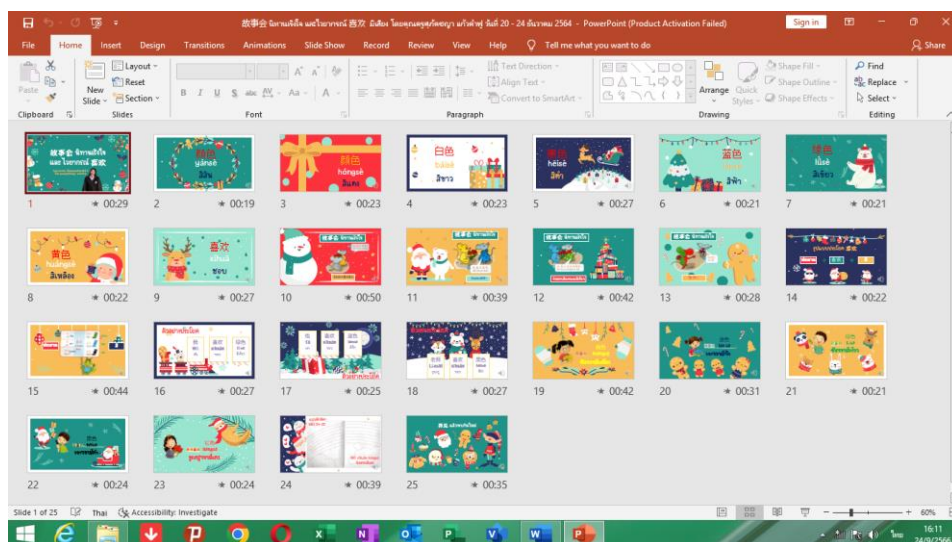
故事会 นิทานหรรษา และไวยากรณ์ 喜欢 สีเสือ โดยคุณครูสุภัทรญา แก้วคำฟู วันที่ 20 - 24 ธันวาคม 2564 - PowerPoint (Product Activation Failed)

Sign in

File Home Insert Design Transitions Animations Slide Show Record Review View Help Tell me what you want to do Share

Paste New Slide Layout Reset Section Clipboard Slides Font Paragraph Text Direction Align Text Convert to SmartArt Arrange Quick Styles Shape Fill Shape Outline Shape Effects Drawing Find Replace Select Editing

1 00:29
2 00:19
3 00:23
4 00:23
5 00:27
6 00:21
7 00:21
8 00:22
9 00:27
10 00:50
11 00:39
12 00:42
13 00:28
14 00:22
15 00:44
16 00:27
17 00:25
18 00:27
19 00:42
20 00:31
21 00:21
22 00:24
23 00:24
24 00:39
25 00:35

黄色 红色 白色 黑色 蓝色 绿色 喜欢

Slide 1 of 25 Thai Accessibility: Investigate 60%

16:11
24/9/2566